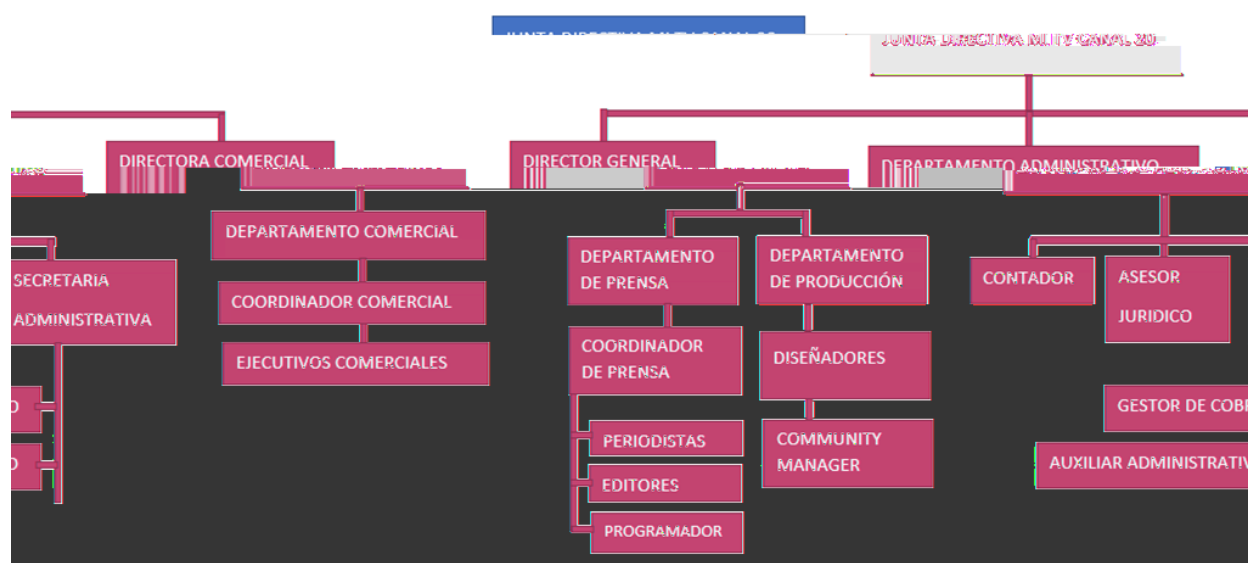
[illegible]

JUNTA DIRECTIVA MULTICANAL 30

DIRECTORA COMERCIAL

DIRECTOR GENERAL

DEPARTAMENTO ADMINISTRATIVO

SECRETARIA ADMINISTRATIVA

O

O

DEPARTAMENTO COMERCIAL

COORDINADOR COMERCIAL

EJECUTIVOS COMERCIALES

DEPARTAMENTO DE PRENSA

COORDINADOR DE PRENSA

PERIODISTAS

EDITORES

PROGRAMADOR

DEPARTAMENTO DE PRODUCCIÓN

DISEÑADORES

COMMUNITY MANAGER

CONTADOR

ASESOR JURIDICO

GESTOR DE COBR

AUXILIAR ADMINISTRATIV